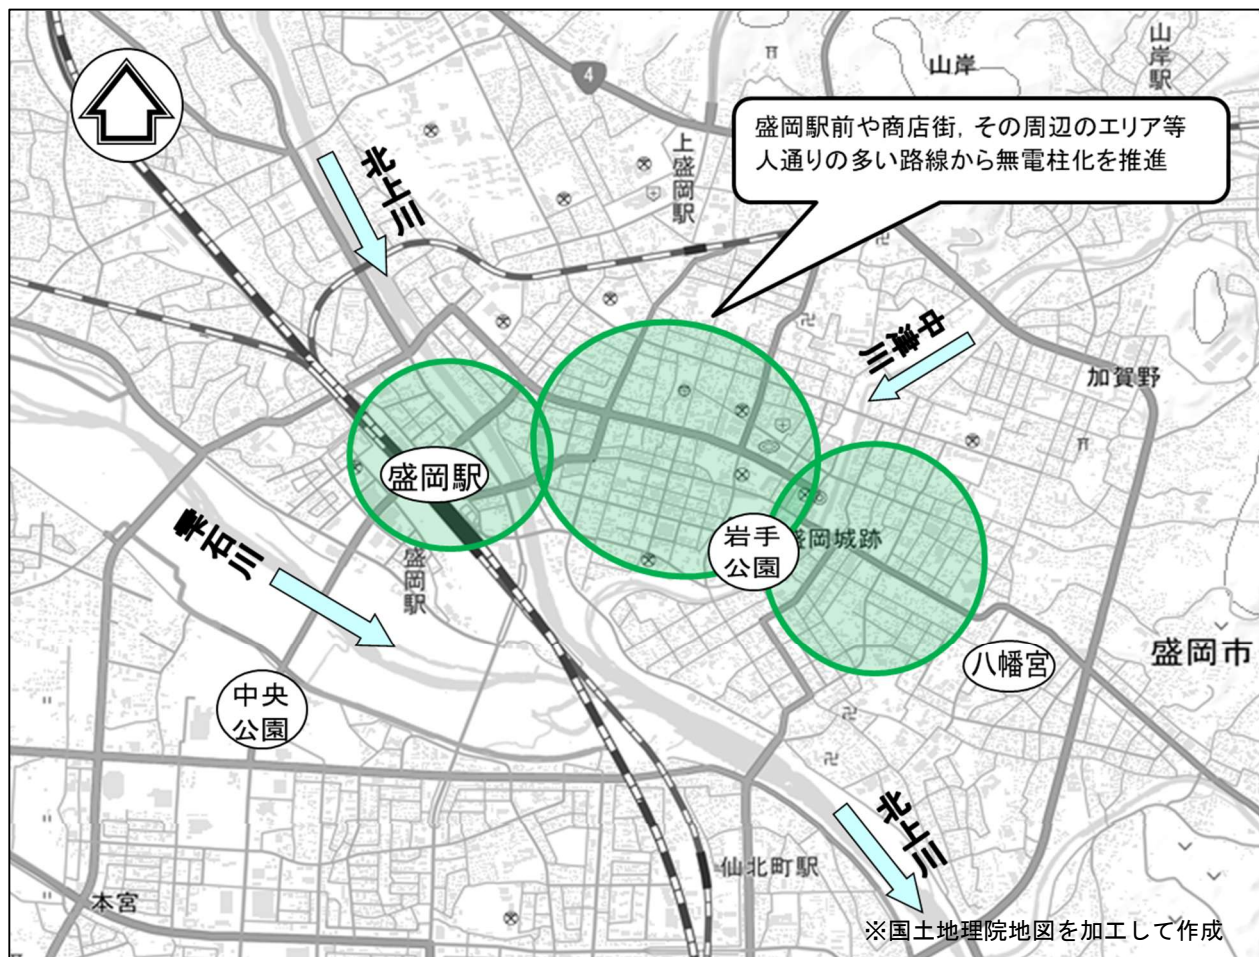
山岸
山岸駅
4
上盛岡駅
盛岡駅前や商店街，その周辺のエリア等人通りの多い路線から無電柱化を推進
北上川
中津川
加賀野
盛岡駅
雫石川
盛岡駅
岩手公園
盛岡城跡
八幡宮
盛岡市
中央公園
北上川
仙北町駅
本宮
※国土地理院地図を加工して作成